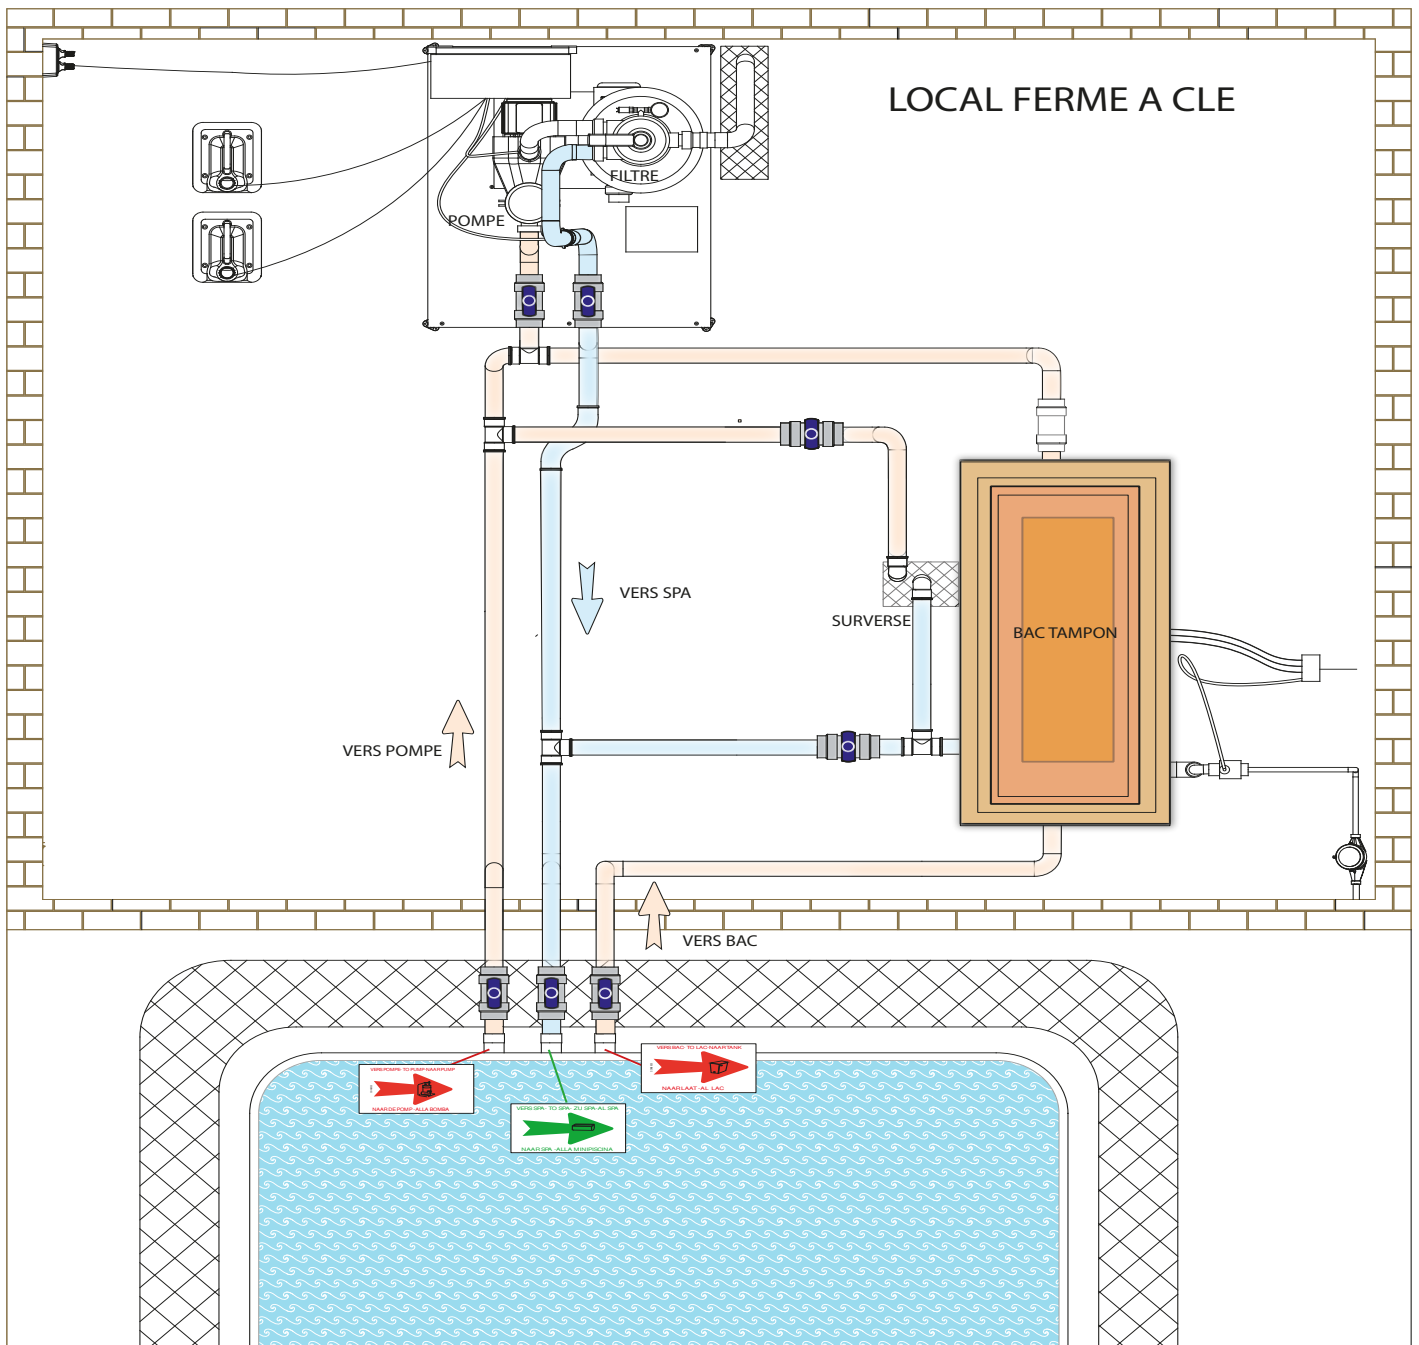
LOCAL FERME A CLE

FILTRE

POMPE

VERS SPA

SURVERSE

BAC TAMPON

VERS POMPE

VERS BAC

VERS POMPE · TO PUMP · NAAR POMP

NAAR DE POMP · ALLA BOMBA

VERS SPA · TO SPA · ZU SPA · AL SPA

NAAR SPA · ALLA MINIPISCINA

VERS BAC · TO LAC · NAAR TANK

NAARLAAT · AL LAC